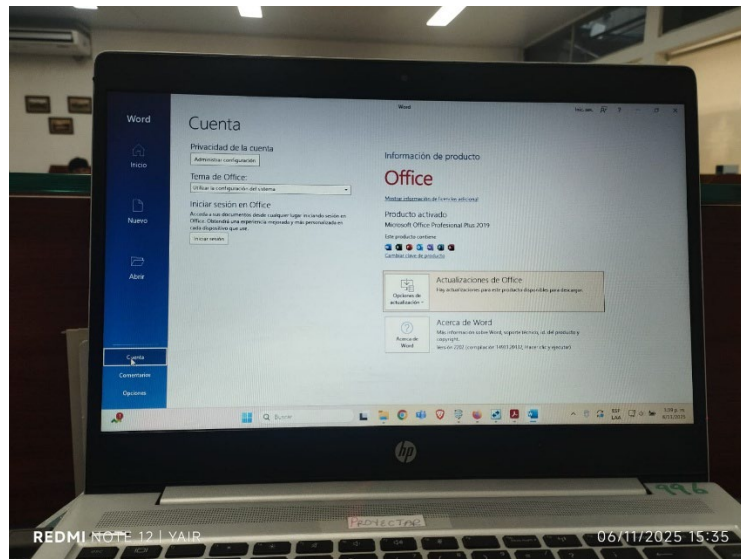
Word

Inicio

Nuevo

Abrir

Cuenta

Comentarios

Opciones

Word

Cuenta

Privacidad de la cuenta

Administrar configuración

Tema de Office:

Utilizar la configuración del sistema

Iniciar sesión en Office

Acceda a sus documentos desde cualquier lugar iniciando sesión en Office. Obtendrá una experiencia mejorada y más personalizada en cada dispositivo que use.

Iniciar sesión

Información de producto

Office

Mostrar información de licencias adicional

Producto activado

Microsoft Office Professional Plus 2019

Este producto contiene

Cambiar clave de producto

Opciones de actualización

Actualizaciones de Office

Hay actualizaciones para este producto disponibles para descargar.

Acerca de Word

Acerca de Word

Más información sobre Word, soporte técnico, id. del producto y copyright.

Versión 2202 (compilación 14931.20132; Hacer clic y ejecutar)

Q Buscar

ESP LAA

5:35 p. m. 6/11/2025

hp

PROYECTOR

REDMI NOTE 12 | YAIR

06/11/2025 15:35